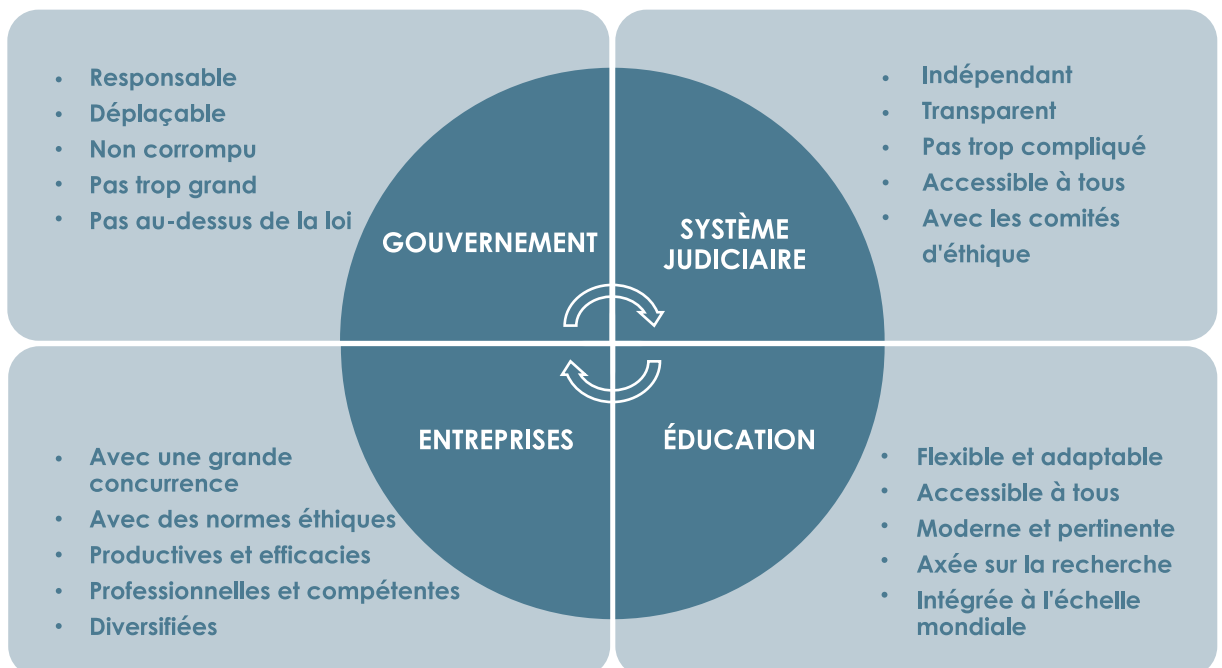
- Responsable
- Déplaçable
- Non corrompu
- Pas trop grand
- Pas au-dessus de la loi

GOUVERNEMENT

SYSTÈME JUDICIAIRE

- Indépendant
- Transparent
- Pas trop compliqué
- Accessible à tous
- Avec les comités d'éthique

ENTREPRISES

ÉDUCATION

- Avec une grande concurrence
- Avec des normes éthiques
- Productives et efficacies
- Professionnelles et compétentes
- Diversifiées

- Flexible et adaptable
- Accessible à tous
- Moderne et pertinente
- Axée sur la recherche
- Intégrée à l'échelle mondiale